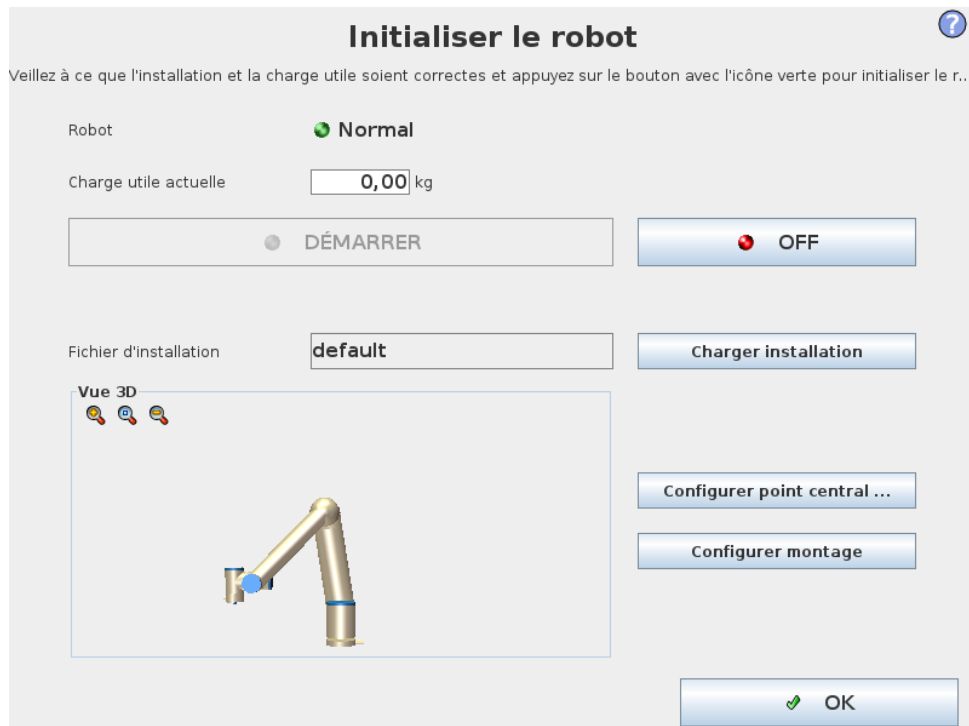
Initialiser le robot

Veillez à ce que l'installation et la charge utile soient correctes et appuyez sur le bouton avec l'icône verte pour initialiser le r...

Robot Normal

Charge utile actuelle 0,00 kg

DÉMARRER

OFF

Fichier d'installation default

Charger installation

Vue 3D

Configurer point central ...

Configurer montage

OK